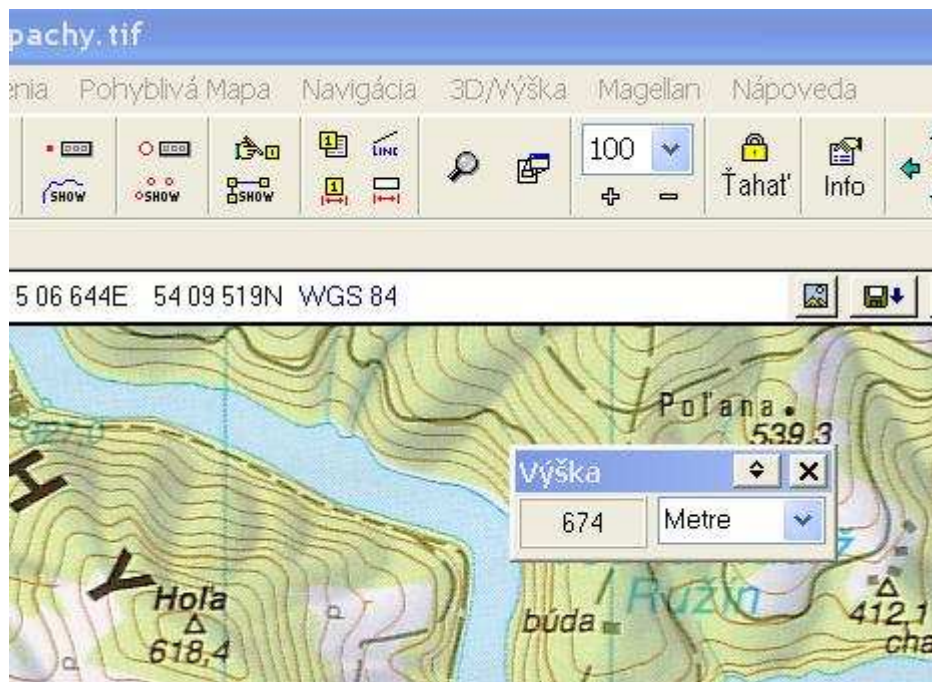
pachy.tif

enia Pohyblivá Mapa Navigácia 3D/Výška Magellan Nápoveda

SHOW SHOW SHOW LINE

100

Ťahať Info

5 06 644E 54 09 519N WGS 84

Poľana
539,3

Výška
674 Metre

H
Y
Hoľa
618,4

búda
Ružín
412,1
cha